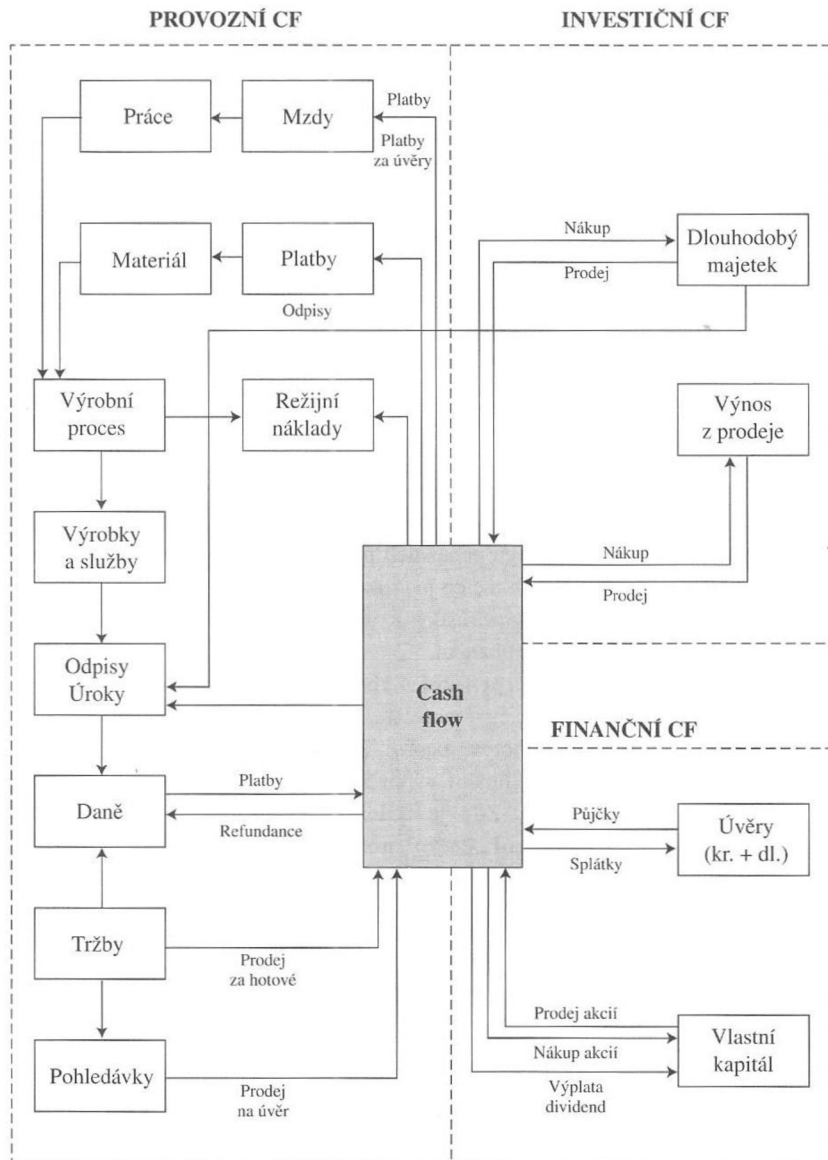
PROVOZNÍ CF

INVESTIČNÍ CF

Práce

Mzdy

Platby

Platby za úvěry

Materiál

Platby

Nákup

Dlouhodobý majetek

Prodej

Odpisy

Výrobní proces

Režijní náklady

Výnos z prodeje

Výrobky a služby

Nákup

Prodej

Odpisy Úroky

Cash flow

FINANČNÍ CF

Daně

Platby

Refundance

Půjčky

Úvěry (kr. + dl.)

Splátky

Tržby

Prodej za hotové

Prodej akcií

Vlastní kapitál

Nákup akcií

Pohledávky

Prodej na úvěr

Výplata dividend